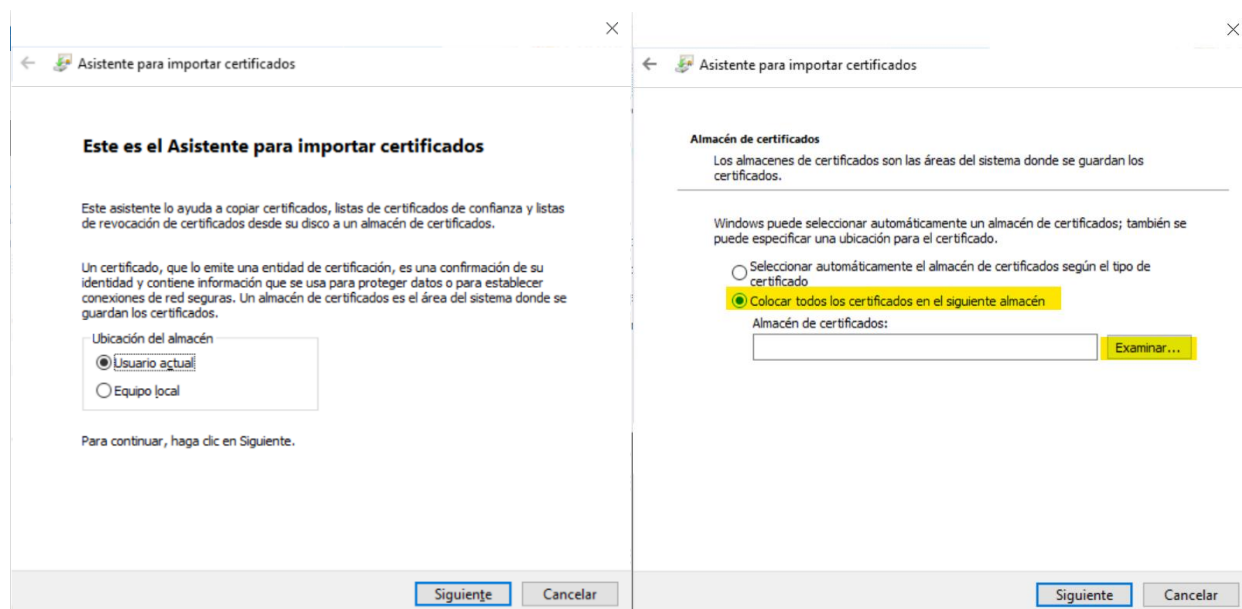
×

Asistente para importar certificados

Este es el Asistente para importar certificados

Este asistente lo ayuda a copiar certificados, listas de certificados de confianza y listas de revocación de certificados desde su disco a un almacén de certificados.

Un certificado, que lo emite una entidad de certificación, es una confirmación de su identidad y contiene información que se usa para proteger datos o para establecer conexiones de red seguras. Un almacén de certificados es el área del sistema donde se guardan los certificados.

Ubicación del almacén

Usuario actual

Equipo local

Para continuar, haga clic en Siguiente.

Siguiente Cancelar

×

Asistente para importar certificados

Almacén de certificados

Los almacenes de certificados son las áreas del sistema donde se guardan los certificados.

Windows puede seleccionar automáticamente un almacén de certificados; también se puede especificar una ubicación para el certificado.

Seleccionar automáticamente el almacén de certificados según el tipo de certificado

Colocar todos los certificados en el siguiente almacén

Almacén de certificados:

Examinar...

Siguiente Cancelar